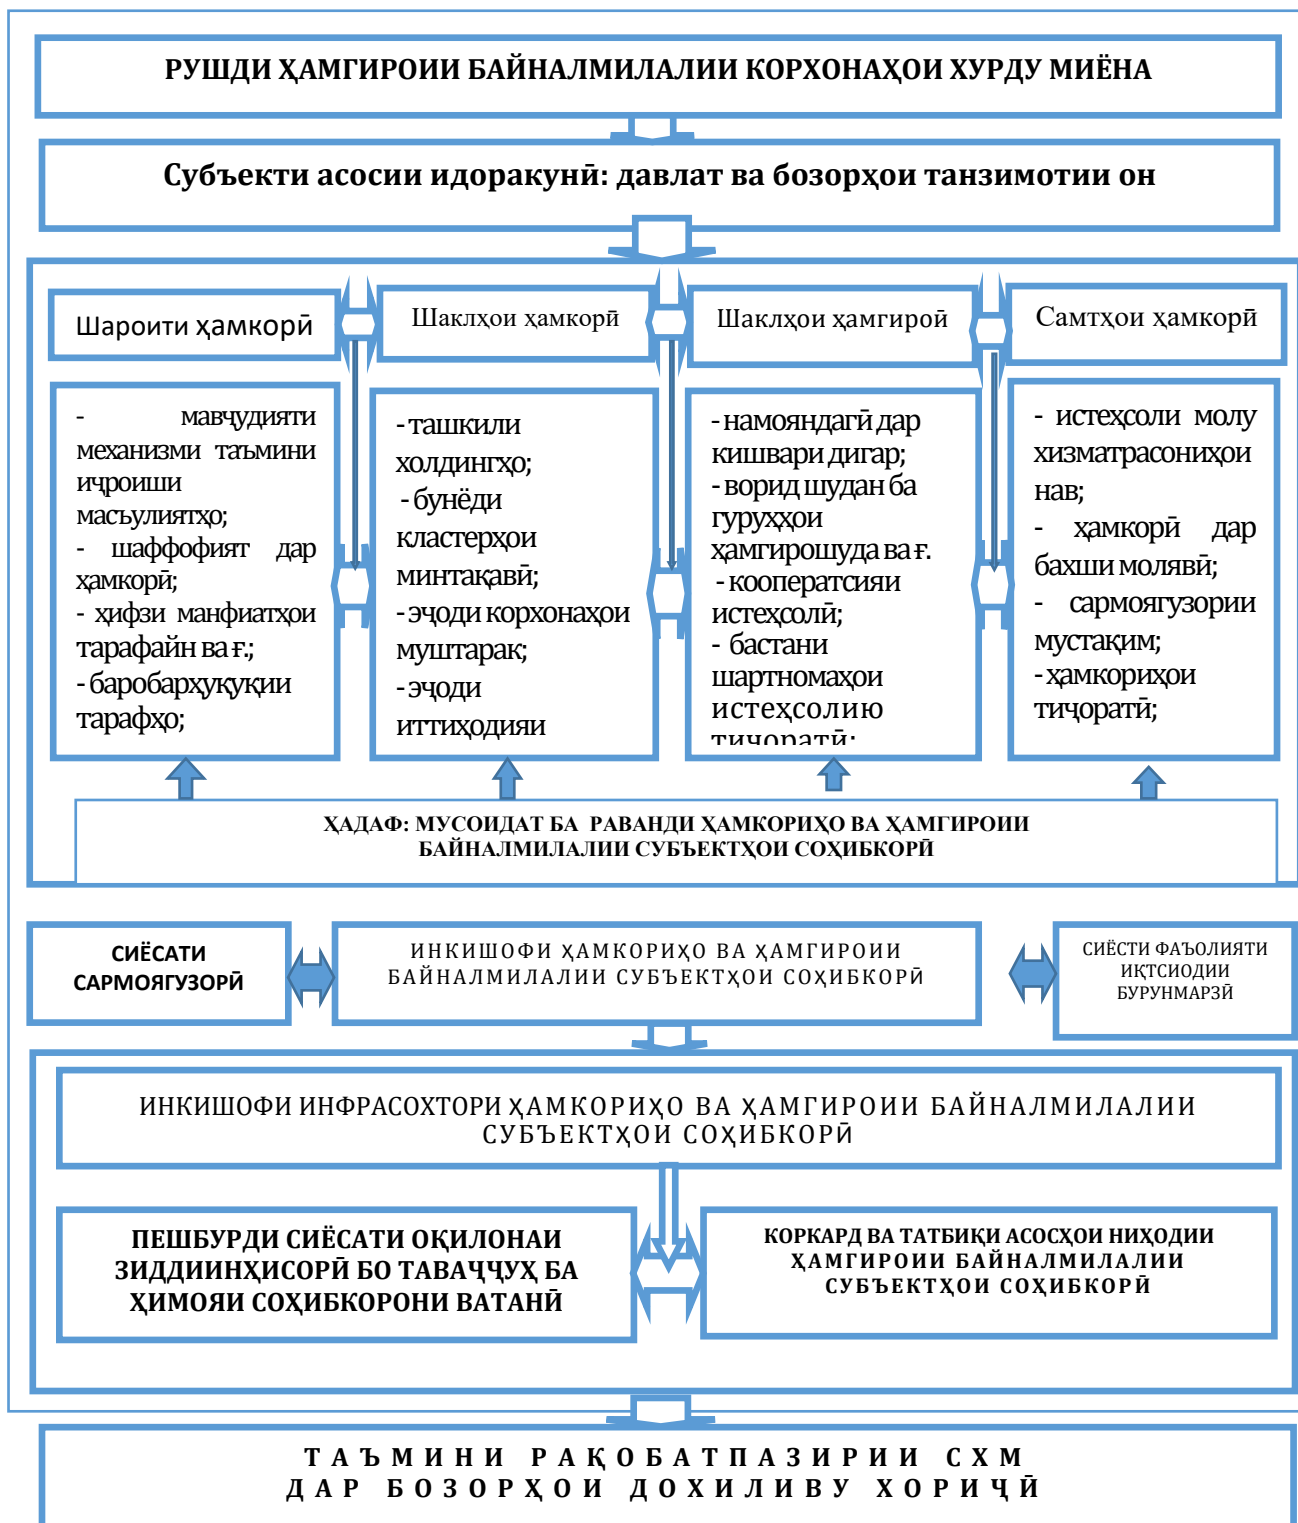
РУШДИ ҲАМГИРОИИ БАЙНАЛМИЛАЛИИ КОРХОНАҲОИ ХУРДУ МИЁНА

Субъекти асосии идоракунӣ: давлат ва бозорҳои танзимотии он

Шароити ҳамкорӣ

- мавҷудияти механизми таъмини иҷроиши масъулиятҳо;
- шаффофият дар ҳамкорӣ;
- ҳифзи манфиатҳои тарафайн ва ғ.;
- баробарҳуқуқии тарафҳо;

Шаклҳои ҳамкорӣ

- ташкили холдингҳо;
- бунёди кластерҳои минтақавӣ;
- эҷоди корхонаҳои муштарак;
- эҷоди иттиҳодияи

Шаклҳои ҳамгирой

- намояндагӣ дар кишвари дигар;
- ворид шудан ба гурӯҳҳои ҳамгирошуда ва ғ.
- кооператсияи истеҳсолӣ;
- бастани шартномаҳои истеҳсолию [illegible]

Самтҳои ҳамкорӣ

- истеҳсоли молу хизматрасониҳои нав;
- ҳамкорӣ дар бахши молявӣ;
- сармоягузории мустақим;
- ҳамкориҳои тиҷоратӣ;

ҲАДАФ: МУСОИДАТ БА РАВАНДИ ҲАМКОРИҲО ВА ҲАМГИРОИИ БАЙНАЛМИЛАЛИИ СУБЪЕКТҲОИ СОҲИБКОРӢ

СИЁСАТИ САРМОЯГУЗОРӢ

ИНКИШОФИ ҲАМКОРИҲО ВА ҲАМГИРОИИ БАЙНАЛМИЛАЛИИ СУБЪЕКТҲОИ СОҲИБКОРӢ

СИЁСТИ ФАЪОЛИЯТИ ИҚТСИОДИИ БУРУНМАРЗӢ

ИНКИШОФИ ИНФРАСОХТОРИ ҲАМКОРИҲО ВА ҲАМГИРОИИ БАЙНАЛМИЛАЛИИ СУБЪЕКТҲОИ СОҲИБКОРӢ

ПЕШБУРДИ СИЁСАТИ ОҚИЛОНАИ ЗИДДИИНҲИСОРӢ БО ТАВАҶҶУҲ БА ҲИМОЯИ СОҲИБКОРОНИ ВАТАНӢ

КОРКАРД ВА ТАТБИҚИ АСОСҲОИ НИҲОДИИ ҲАМГИРОИИ БАЙНАЛМИЛАЛИИ СУБЪЕКТҲОИ СОҲИБКОРӢ

ТАЪМИНИ РАҚОБАТПАЗИРИИ СХМ ДАР БОЗОРҲОИ ДОХИЛИВУ ХОРИҶӢ